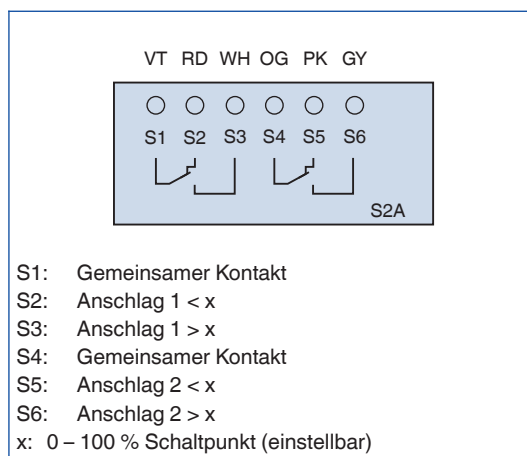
VT RD WH OG PK GY

S1 S2 S3 S4 S5 S6

S2A

S1: Gemeinsamer Kontakt
S2: Anschlag 1 < x
S3: Anschlag 1 > x
S4: Gemeinsamer Kontakt
S5: Anschlag 2 < x
S6: Anschlag 2 > x
x: 0 – 100 % Schaltpunkt (einstellbar)